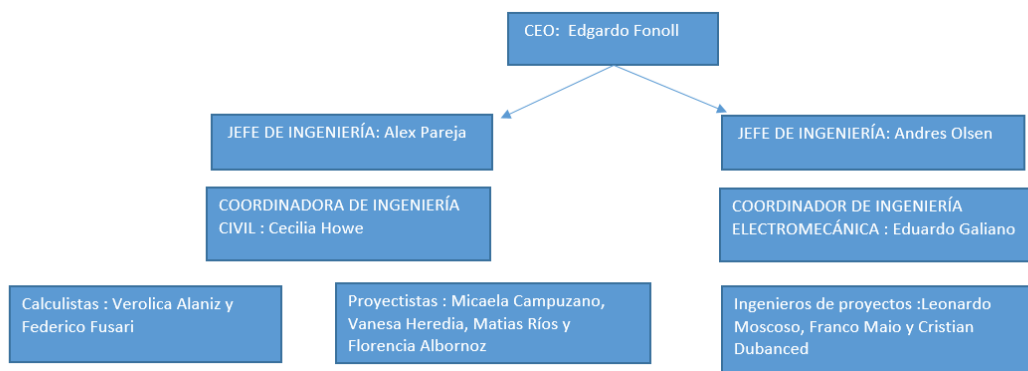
CEO: Edgardo Fonoll

JEFE DE INGENIERÍA: Alex Pareja

JEFE DE INGENIERÍA: Andres Olsen

COORDINADORA DE INGENIERÍA CIVIL : Cecilia Howe

COORDINADOR DE INGENIERÍA ELECTROMECÁNICA : Eduardo Galiano

Calculistas : Verolica Alaniz y Federico Fusari

Proyectistas : Micaela Campuzano, Vanesa Heredia, Matias Ríos y Florencia Albornoz

Ingenieros de proyectos :Leonardo Moscoso, Franco Maio y Cristian Dubanced